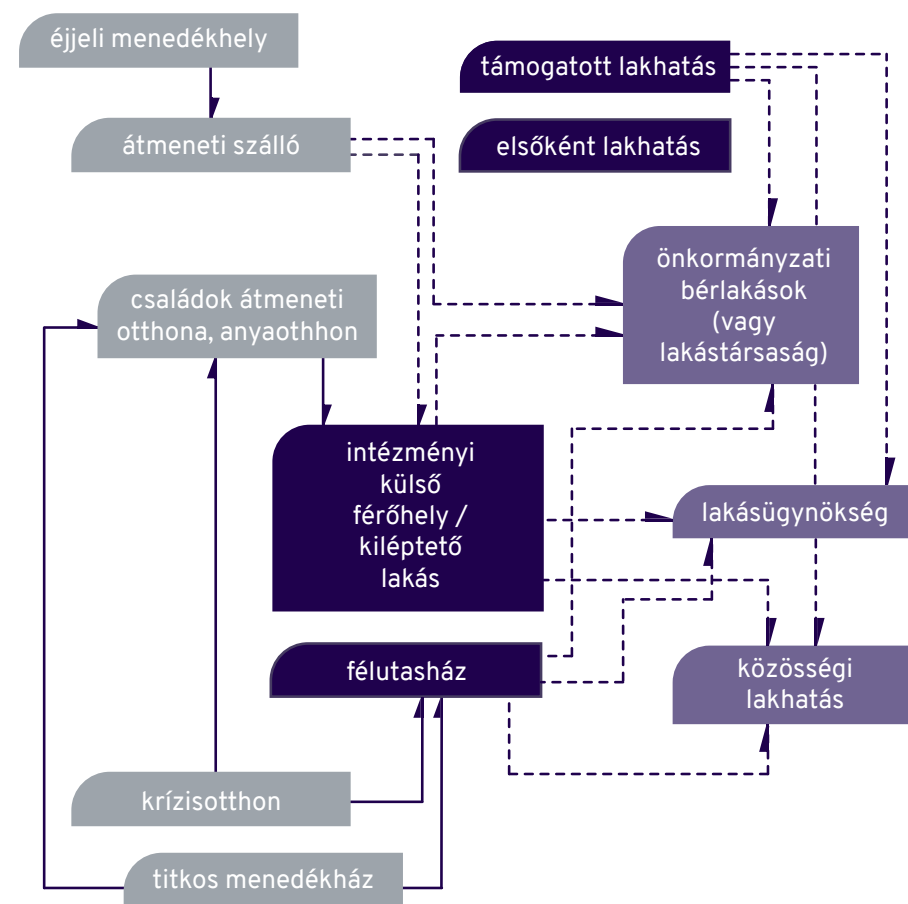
éjjeli menedékhely

átmeneti szálló

támogatott lakhatás

elsőként lakhatás

családok átmeneti otthona, anyaotthon

önkormányzati bérlakások (vagy lakástársaság)

intézményi külső férőhely / kiléptető lakás

lakásügynökség

félutasház

közösségi lakhatás

krízisotthon

titkos menedékház